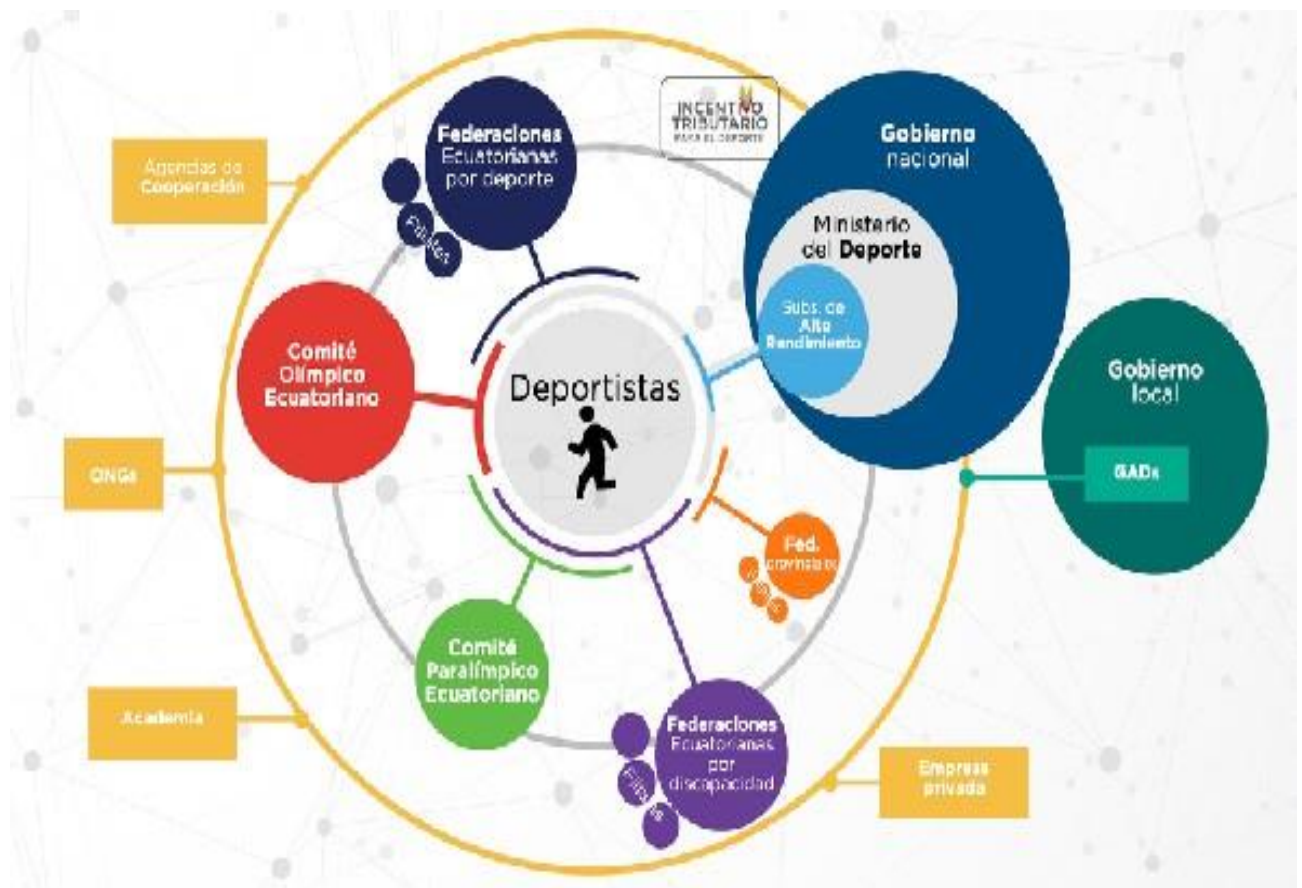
Agencias de Cooperación

Federaciones Ecuatorianas por deporte

Filiales

INCENTIVO TRIBUTARIO PARA EL DEPORTE

Gobierno nacional

Ministerio del Deporte

Subs. de Alto Rendimiento

Comité Olímpico Ecuatoriano

Deportistas

Gobierno local

GADs

ONGs

Fed. provinciales

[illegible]

Comité Paralímpico Ecuatoriano

Academia

Federaciones Ecuatorianas por discapacidad

Filiales

Empresa privada